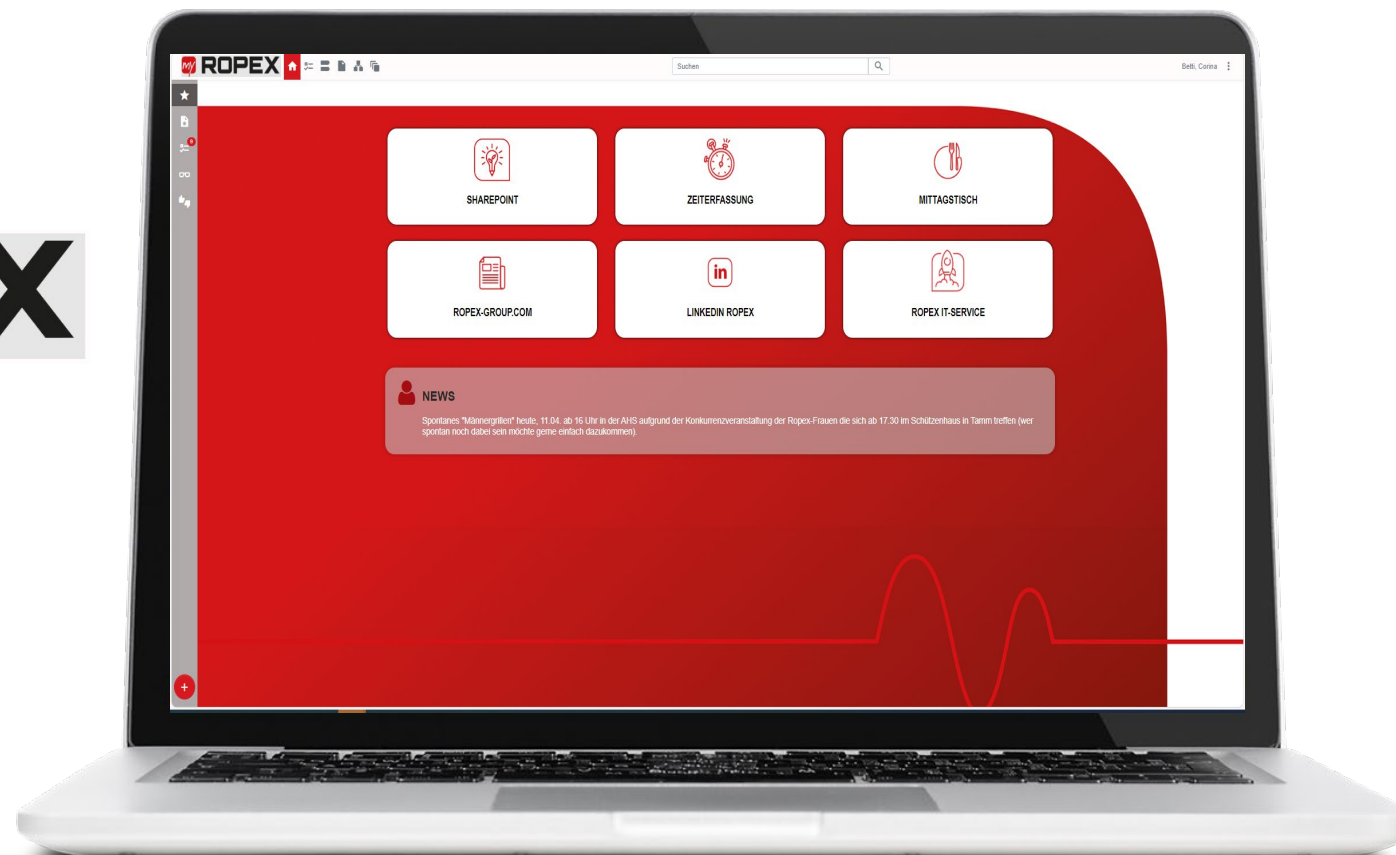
X

my ROPEX

Suchen

Betti, Corina

SHAREPOINT

ZEITERFASSUNG

MITTAGSTISCH

ROPEX-GROUP.COM

in

LINKEDIN ROPEX

ROPEX IT-SERVICE

NEWS

Spontanes "Männergrillen" heute, 11.04. ab 16 Uhr in der AHS aufgrund der Konkurrenzveranstaltung der Ropex-Frauen die sich ab 17.30 im Schützenhaus in Tamm treffen (wer spontan noch dabei sein möchte gerne einfach dazukommen).

+